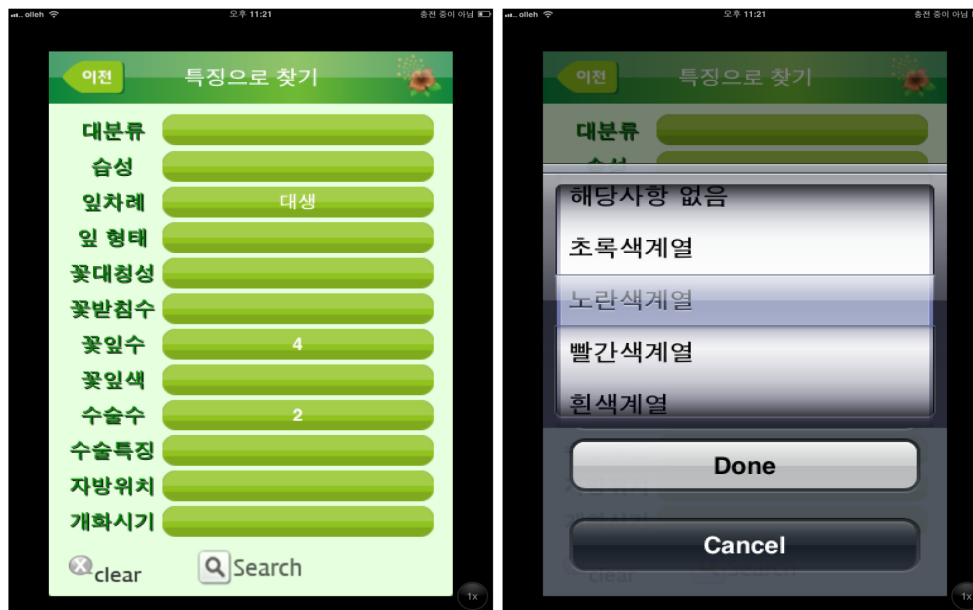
olleh 오후 11:21 충전 중이 아님

이전 특징으로 찾기

대분류

습성

잎차례 대생

잎 형태

꽃대칭성

꽃받침수

꽃잎수 4

꽃잎색

수술수 2

수술특징

자방위치

개화시기

clear Search

1x

olleh 오후 11:21 충전 중이 아님

이전 특징으로 찾기

대분류

해당사항 없음

초록색계열

노란색계열

빨간색계열

흰색계열

Done

Cancel

1x